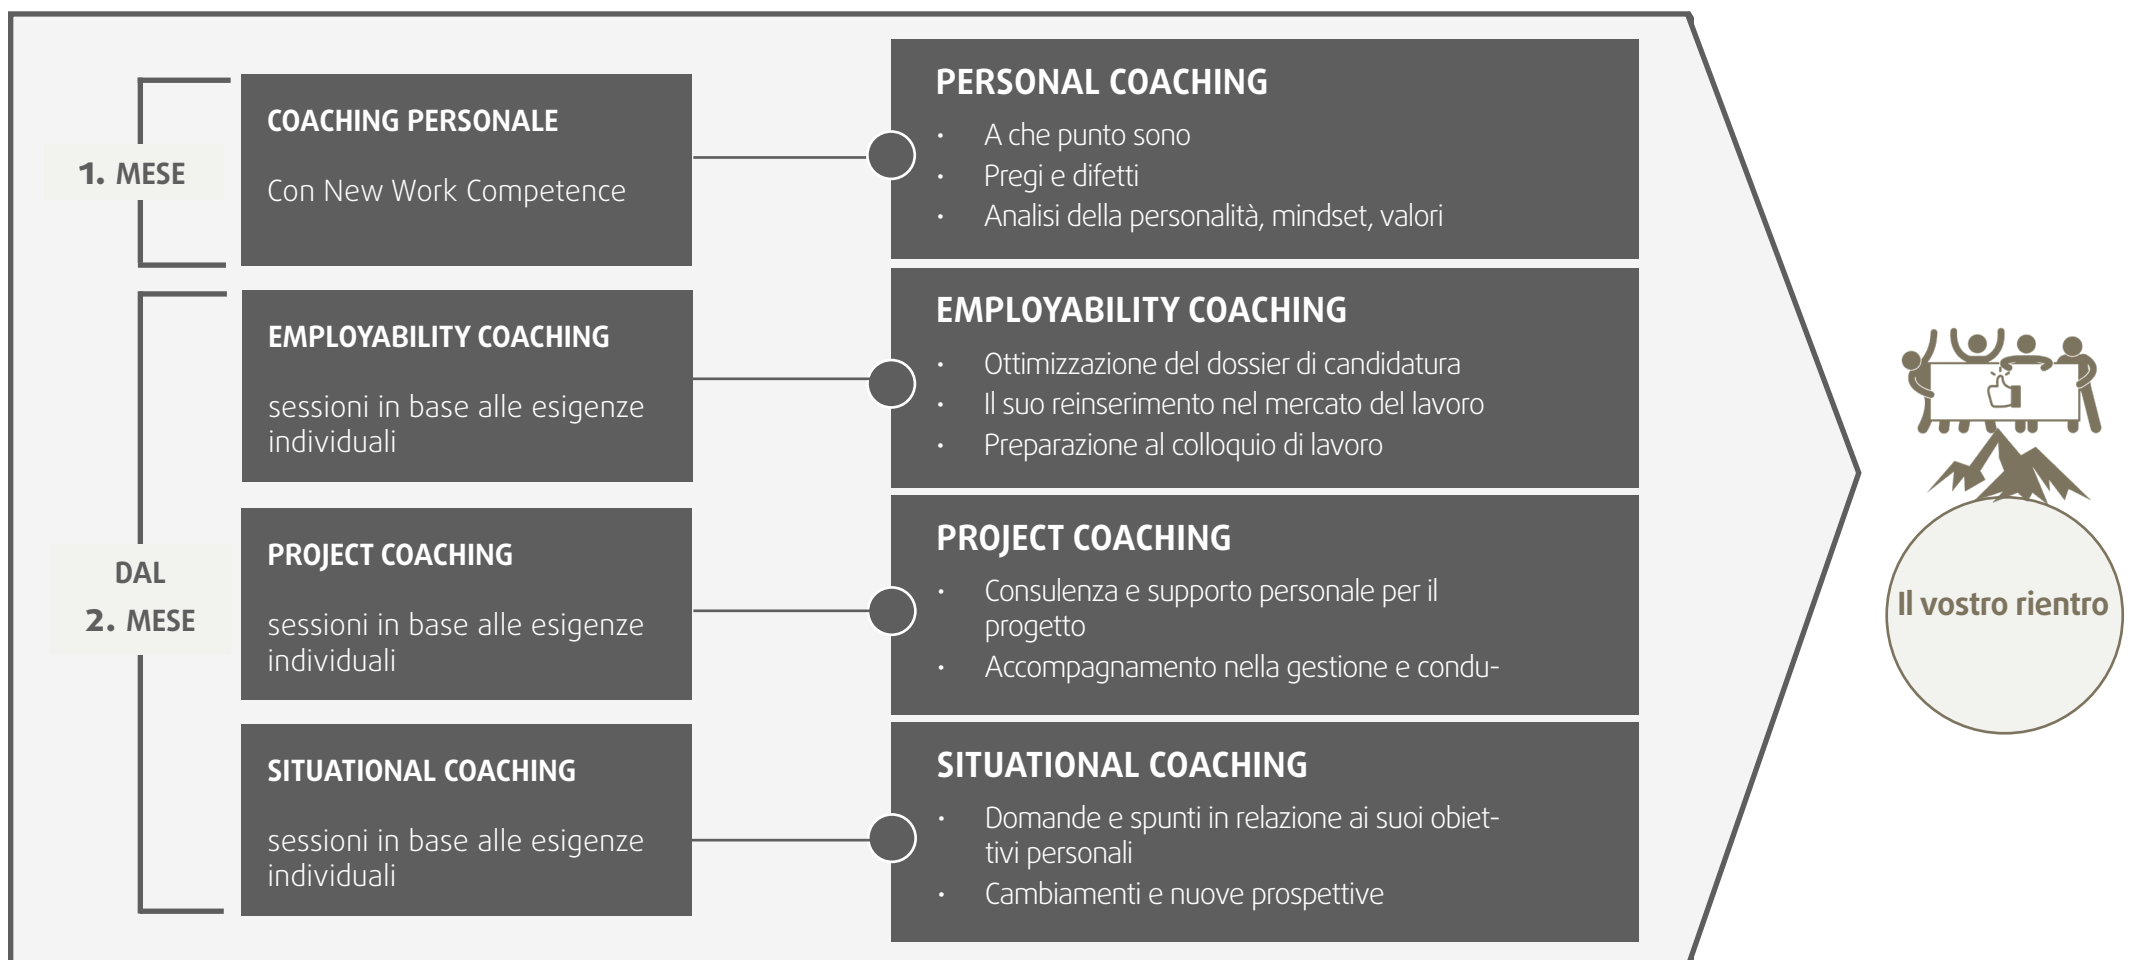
1. MESE

COACHING PERSONALE

Con New Work Competence

DAL 2. MESE

EMPLOYABILITY COACHING

sessioni in base alle esigenze individuali

PROJECT COACHING

sessioni in base alle esigenze individuali

SITUATIONAL COACHING

sessioni in base alle esigenze individuali

PERSONAL COACHING

- A che punto sono
- Pregi e difetti
- Analisi della personalità, mindset, valori

EMPLOYABILITY COACHING

- Ottimizzazione del dossier di candidatura
- Il suo reinserimento nel mercato del lavoro
- Preparazione al colloquio di lavoro

PROJECT COACHING

- Consulenza e supporto personale per il progetto
- Accompagnamento nella gestione e condu-

SITUATIONAL COACHING

- Domande e spunti in relazione ai suoi obiettivi personali
- Cambiamenti e nuove prospettive

Il vostro rientro